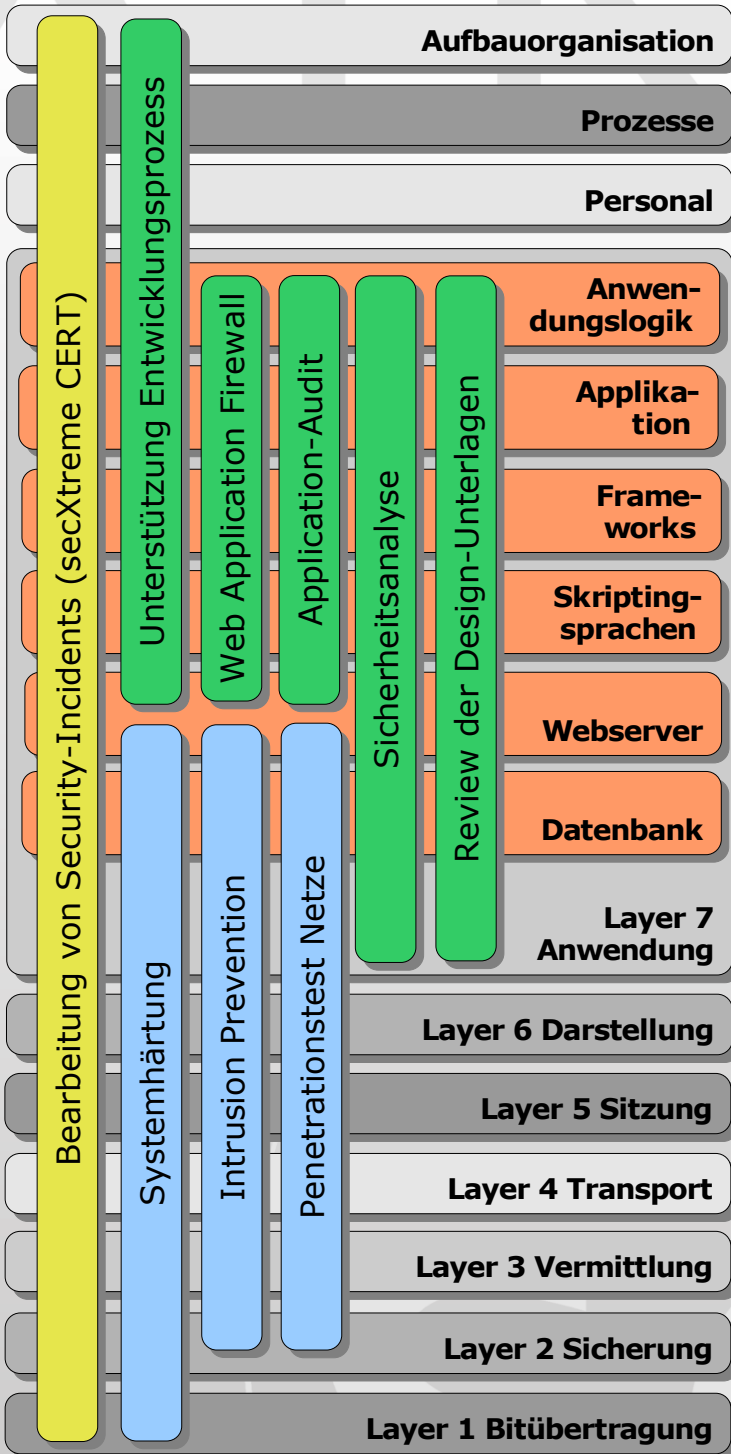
Aufbauorganisation

Prozesse

Personal

Anwendungslogik

Applikation

Frameworks

Skriptingsprachen

Webserver

Datenbank

Layer 7 Anwendung

Layer 6 Darstellung

Layer 5 Sitzung

Layer 4 Transport

Layer 3 Vermittlung

Layer 2 Sicherung

Layer 1 Bitübertragung

Bearbeitung von Security-Incidents (secXtreme CERT)

Unterstützung Entwicklungsprozess

Web Application Firewall

Application-Audit

Sicherheitsanalyse

Review der Design-Unterlagen

Systemhärtung

Intrusion Prevention

Penetrationstest Netze